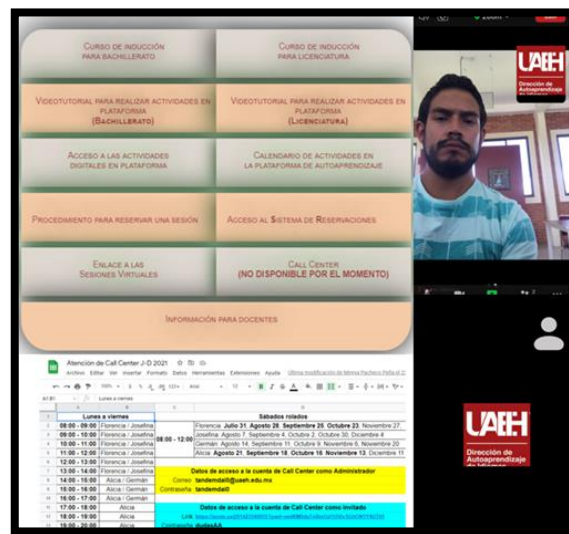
Curso de inducción para Bachillerato

Curso de inducción para Licenciatura

Videotutorial para realizar actividades en plataforma (Bachillerato)

Videotutorial para realizar actividades en plataforma (Licenciatura)

Acceso a las actividades digitales en plataforma

Calendario de actividades en la plataforma de autoaprendizaje

Procedimiento para reservar una sesión

Acceso al Sistema de Reservaciones

Enlace a las Sesiones Virtuales

Call Center (NO DISPONIBLE POR EL MOMENTO)

Información para docentes

Atención de Call Center J-D 2021

Archivo Editar Ver Insertar Formato Datos Herramientas Extensiones Ayuda Última modificación de Mireya Pacheco Peña el 2

Lunes a viernes

| | Lunes a viernes | | Sábados rolados |
|---|---|---|---|
| 08:00 - 09:00 | Florencia / Josefina | 08:00 - 12:00 | Florencia Julio 31, Agosto 28, Septiembre 25, Octubre 23, Noviembre 27, |
| 09:00 - 10:00 | Florencia / Josefina | | Josefina Agosto 7, Septiembre 4, Octubre 2, Octubre 30, Diciembre 4 |
| 10:00 - 11:00 | Florencia / Josefina | | Germán Agosto 14, Septiembre 11, Octubre 9, Noviembre 6, Noviembre 20 |
| 11:00 - 12:00 | Florencia / Josefina | | Alicia Agosto 21, Septiembre 18, Octubre 16, Noviembre 13, Diciembre 11 |
| 12:00 - 13:00 | Florencia / Josefina | | |
| 13:00 - 14:00 | Florencia / Josefina | | Datos de acceso a la cuenta de Call Center como Administrador |
| 14:00 - 15:00 | Alicia / Germán | | Correo tandemdall@uaeh.edu.mx |
| 15:00 - 16:00 | Alicia / Germán | | Contraseña tandemdall |
| 16:00 - 17:00 | Alicia / Germán | | |
| 17:00 - 18:00 | Alicia | | Datos de acceso a la cuenta de Call Center como Invitado |
| 18:00 - 19:00 | Alicia | | Link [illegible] |
| 19:00 - 20:00 | Alicia | | Contraseña dudasAA |

UAEH Dirección de Autoaprendizaje de Idiomas

UAEH Dirección de Autoaprendizaje de Idiomas